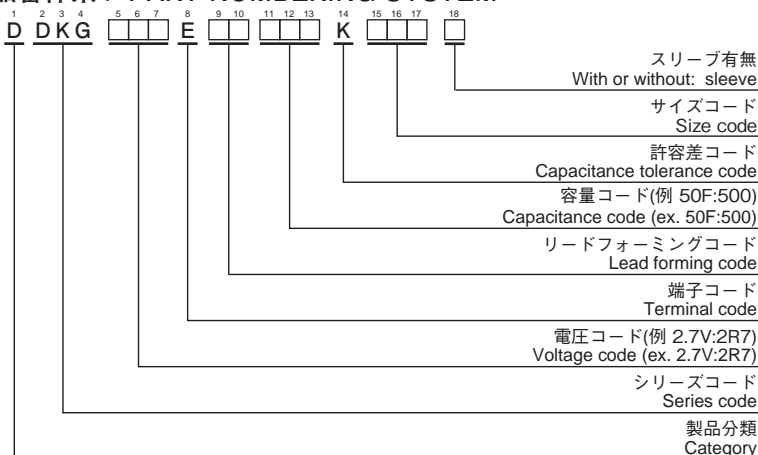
1 2 3 4 5 6 7 8 9 10 11 12 13 14 15 16 17 18
D DKG □□□ E □□ □□□ K □□□ □

スリーブ有無
With or without: sleeve

サイズコード
Size code

許容差コード
Capacitance tolerance code

容量コード(例 50F:500)
Capacitance code (ex. 50F:500)

リードフォーミングコード
Lead forming code

端子コード
Terminal code

電圧コード(例 2.7V:2R7)
Voltage code (ex. 2.7V:2R7)

シリーズコード
Series code

製品分類
Category